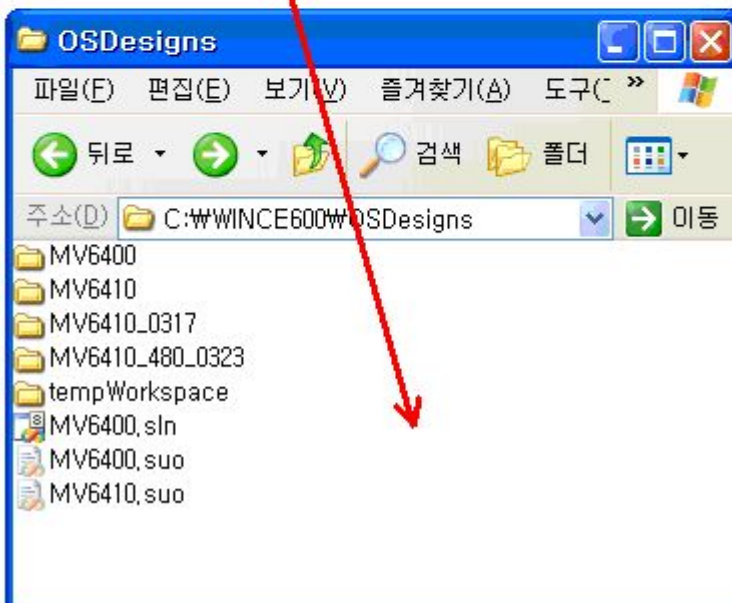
OSDesigns

파일(F) 편집(E) 보기(V) 즐겨찾기(A) 도구(T) »

뒤로 · 검색 폴더

주소(D) C:₩WINCE600₩OSDesigns 이동

MV6400
MV6410
MV6410_0317
MV6410_480_0323
tempWorkspace
MV6400.sln
MV6400.suo
MV6410.suo